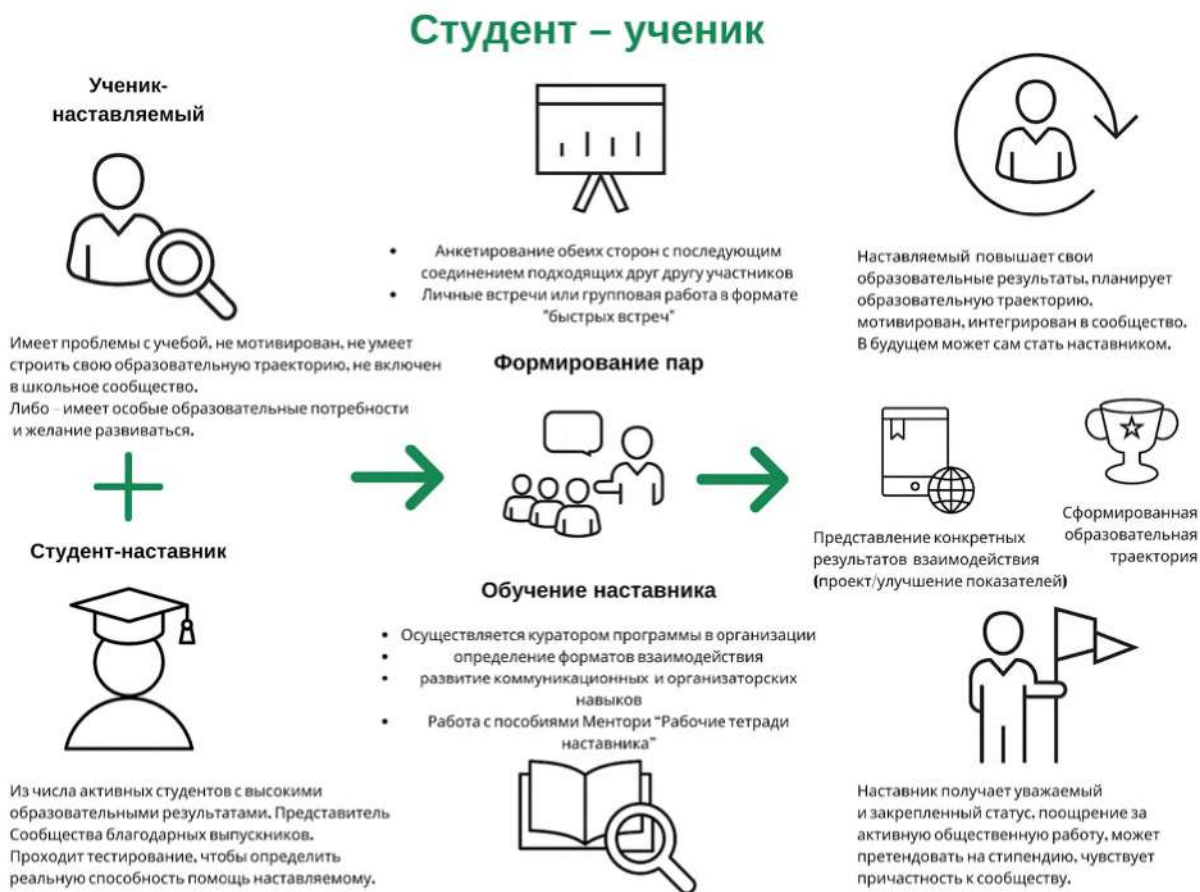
Студент – ученик

Ученик-наставляемый

Имеет проблемы с учебой, не мотивирован, не умеет строить свою образовательную траекторию, не включен в школьное сообщество.
Либо – имеет особые образовательные потребности и желание развиваться.

+

Студент-наставник

Из числа активных студентов с высокими образовательными результатами. Представитель Сообщества благодарных выпускников.
Проходит тестирование, чтобы определить реальную способность помощь наставляемому.

- Анкетирование обеих сторон с последующим соединением подходящих друг другу участников
- Личные встречи или групповая работа в формате "быстрых встреч"

Формирование пар

Обучение наставника

- Осуществляется куратором программы в организации
- определение форматов взаимодействия
- развитие коммуникационных и организаторских навыков
- Работа с пособиями Ментори "Рабочие тетради наставника"

Наставляемый повышает свои образовательные результаты, планирует образовательную траекторию, мотивирован, интегрирован в сообщество. В будущем может сам стать наставником.

Представление конкретных результатов взаимодействия (проект/улучшение показателей)

Сформированная образовательная траектория

Наставник получает уважаемый и закрепленный статус, поощрение за активную общественную работу, может претендовать на стипендию, чувствует причастность к сообществу.